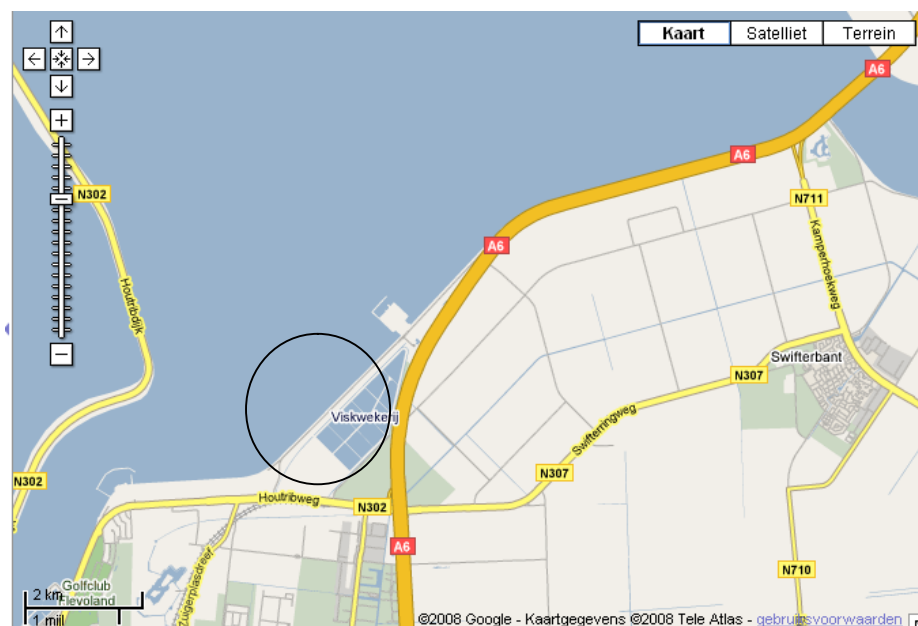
Kaart
Satelliet
Terrein
A6
A6
A6
N302
N711
Houtribdijk
Kamperhoekweg
Swifterbant
N307
Viskwekerij
Swifterringweg
N307
N302
Houtribweg
N302
A6
Zuigerplasdreef
N710
Golfclub Flevoland
2 km
1 mi
©2008 Google - Kaartgegevens ©2008 Tele Atlas - gebruiksvoorwaarden